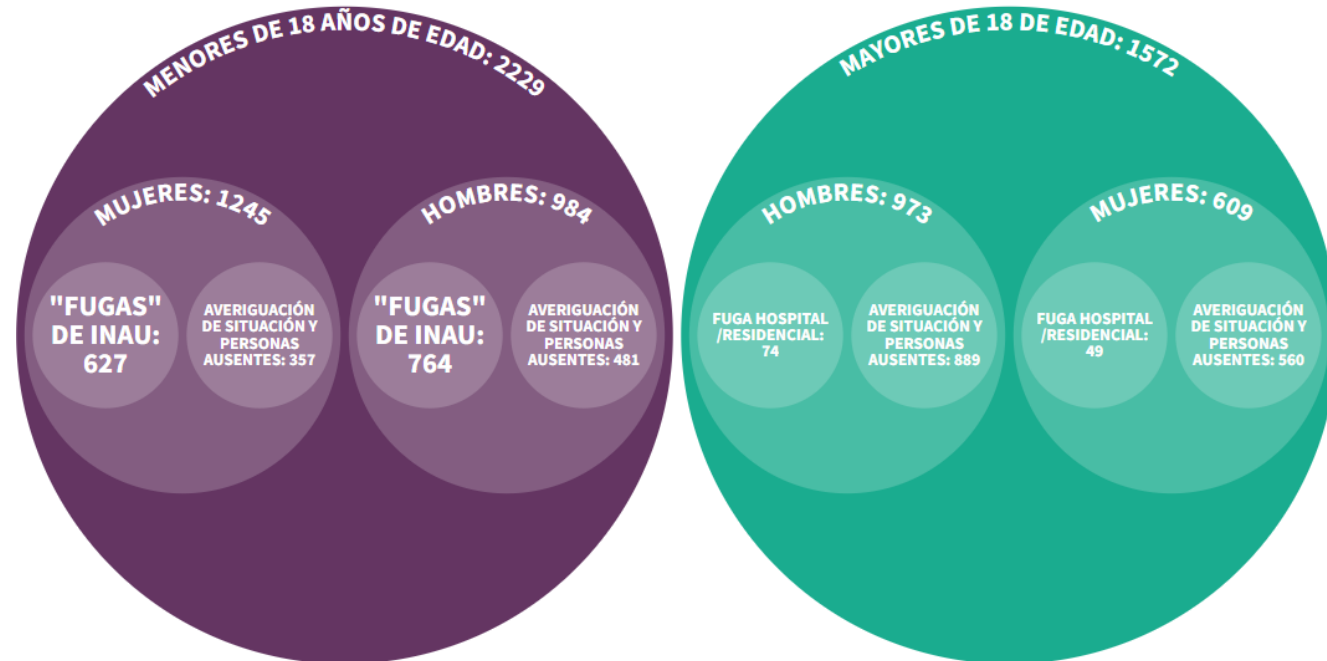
MENORES DE 18 AÑOS DE EDAD: 2229

MUJERES: 1245

"FUGAS" DE INAU: 627

AVERIGUACIÓN DE SITUACIÓN Y PERSONAS AUSENTES: 357

HOMBRES: 984

"FUGAS" DE INAU: 764

AVERIGUACIÓN DE SITUACIÓN Y PERSONAS AUSENTES: 481

MAYORES DE 18 DE EDAD: 1572

HOMBRES: 973

FUGA HOSPITAL /RESIDENCIAL: 74

AVERIGUACIÓN DE SITUACIÓN Y PERSONAS AUSENTES: 889

MUJERES: 609

FUGA HOSPITAL /RESIDENCIAL: 49

AVERIGUACIÓN DE SITUACIÓN Y PERSONAS AUSENTES: 560